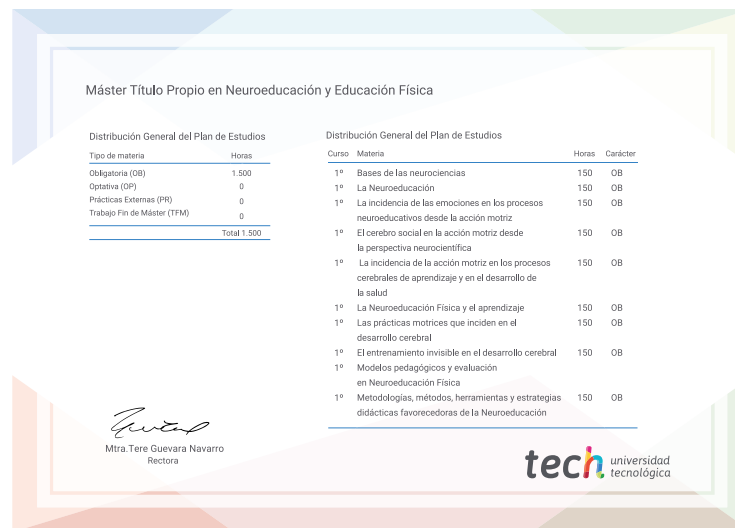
Máster Título Propio en Neuroeducación y Educación Física

Distribución General del Plan de Estudios

| Tipo de materia | Horas |
|---|---|
| Obligatoria (OB) | 1.500 |
| Optativa (OP) | 0 |
| Prácticas Externas (PR) | 0 |
| Trabajo Fin de Máster (TFM) | 0 |
| | Total 1.500 |

Distribución General del Plan de Estudios

| Curso | Materia | Horas | Carácter |
|---|---|---|---|
| 1º | Bases de las neurociencias | 150 | OB |
| 1º | La Neuroeducación | 150 | OB |
| 1º | La incidencia de las emociones en los procesos neuroeducativos desde la acción motriz | 150 | OB |
| 1º | El cerebro social en la acción motriz desde la perspectiva neurocientífica | 150 | OB |
| 1º | La incidencia de la acción motriz en los procesos cerebrales de aprendizaje y en el desarrollo de la salud | 150 | OB |
| 1º | La Neuroeducación Física y el aprendizaje | 150 | OB |
| 1º | Las prácticas motrices que inciden en el desarrollo cerebral | 150 | OB |
| 1º | El entrenamiento invisible en el desarrollo cerebral | 150 | OB |
| 1º | Modelos pedagógicos y evaluación en Neuroeducación Física | | |
| 1º | Metodologías, métodos, herramientas y estrategias didácticas favorecedoras de la Neuroeducación | 150 | OB |

Mtra.Tere Guevara Navarro
Rectora

tech universidad tecnológica